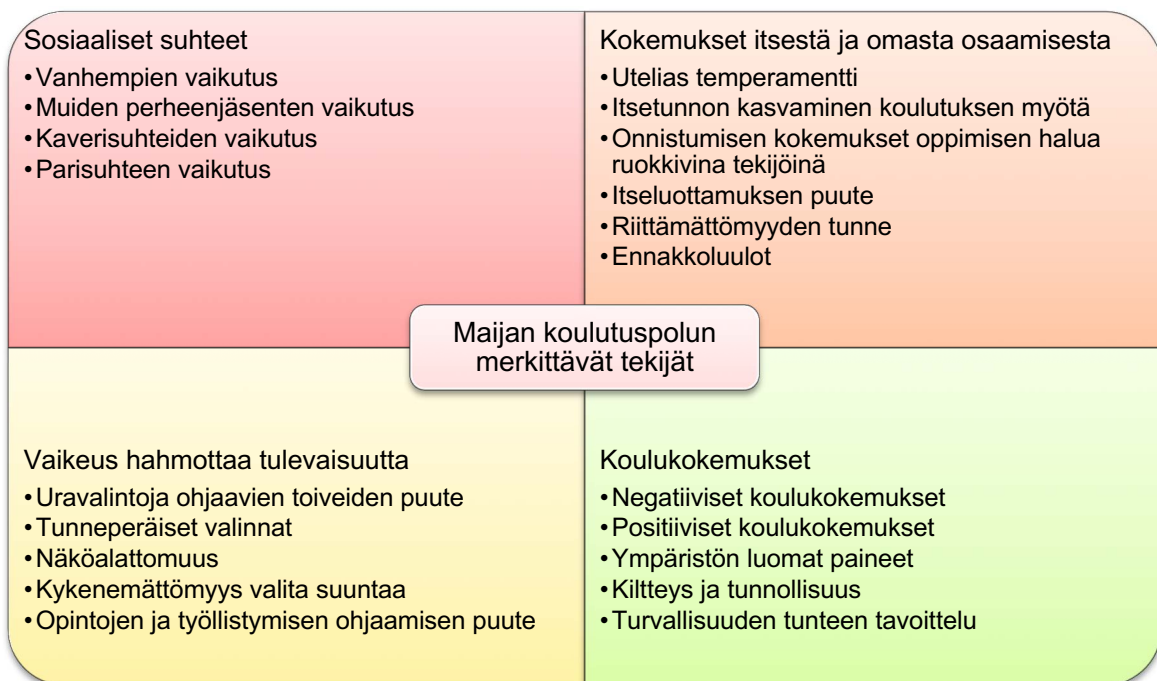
Sosiaaliset suhteet
• Vanhempien vaikutus
• Muiden perheenjäsenten vaikutus
• Kaverisuhteiden vaikutus
• Parisuhteen vaikutus

Kokemukset itsestä ja omasta osaamisesta
• Utelias temperamentti
• Itsetunnon kasvaminen koulutuksen myötä
• Onnistumisen kokemukset oppimisen halua ruokkivina tekijöinä
• Itseluottamuksen puute
• Riittämättömyyden tunne
• Ennakkoluulot

Maijan koulutuspolun merkittävät tekijät

Vaikeus hahmottaa tulevaisuutta
• Uravalintoja ohjaavien toiveiden puute
• Tunneperäiset valinnat
• Näköalattomuus
• Kykenemättömyys valita suuntaa
• Opintojen ja työllistymisen ohjaamisen puute

Koulukokemukset
• Negatiiviset koulukokemukset
• Positiiviset koulukokemukset
• Ympäristön luomat paineet
• Kiltteys ja tunnollisuus
• Turvallisuuden tunteen tavoittelu